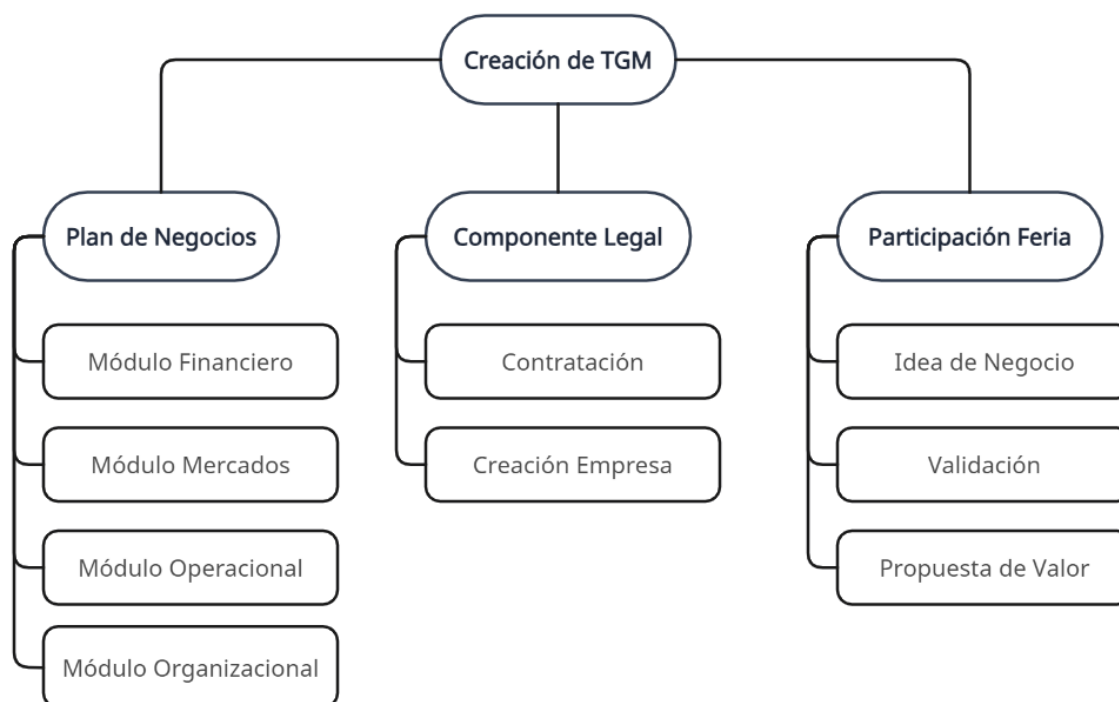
Creación de TGM

Plan de Negocios

Módulo Financiero

Módulo Mercados

Módulo Operacional

Módulo Organizacional

Componente Legal

Contratación

Creación Empresa

Participación Feria

Idea de Negocio

Validación

Propuesta de Valor